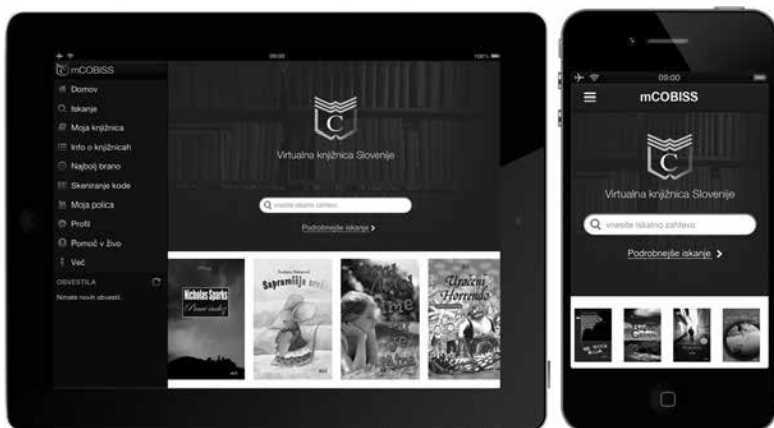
09:00
100%
mCOBISS
Domov
Iskanje
Moja knjižnica
Info o knjižnicah
Najbolj brano
Skeniranje kode
Moja polica
Profil
Pomoč v živo
Več
OBVESTILA
Nimate novih obvestil.

Virtualna knjižnica Slovenije
vnesite iskalni zahtevo
Podrobnejše iskanje >

Nicholas Sparks
Prava izbira
Spremljaj srce
Uročeni Horrendo

09:00
mCOBISS
Virtualna knjižnica Slovenije
vnesite iskalno zahtevo
Podrobnejše iskanje >